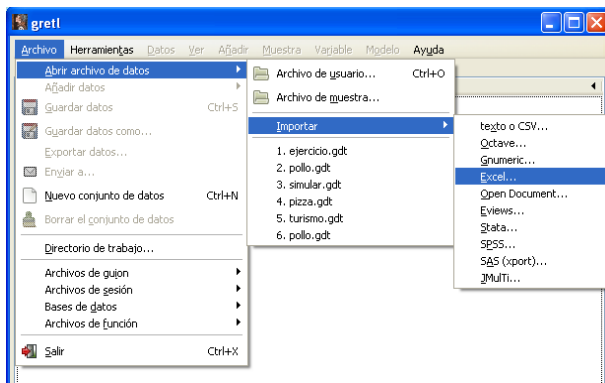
gretl

Archivo Herramientas Datos Ver Añadir Muestra Variable Modelo Ayuda

Abrir archivo de datos
Añadir datos
Guardar datos Ctrl+S
Guardar datos como...
Exportar datos...
Enviar a...
Nuevo conjunto de datos Ctrl+N
Borrar el conjunto de datos
Directorio de trabajo...
Archivos de guion
Archivos de sesión
Bases de datos
Archivos de función
Salir Ctrl+X

Archivo de usuario... Ctrl+O
Archivo de muestra...
Importar
1. ejercicio.gdt
2. pollo.gdt
3. simular.gdt
4. pizza.gdt
5. turismo.gdt
6. pollo.gdt

texto o CSV...
Octave...
Gnumeric...
Excel...
Open Document...
Eviews...
Stata...
SPSS...
SAS (xport)...
JMulTi...